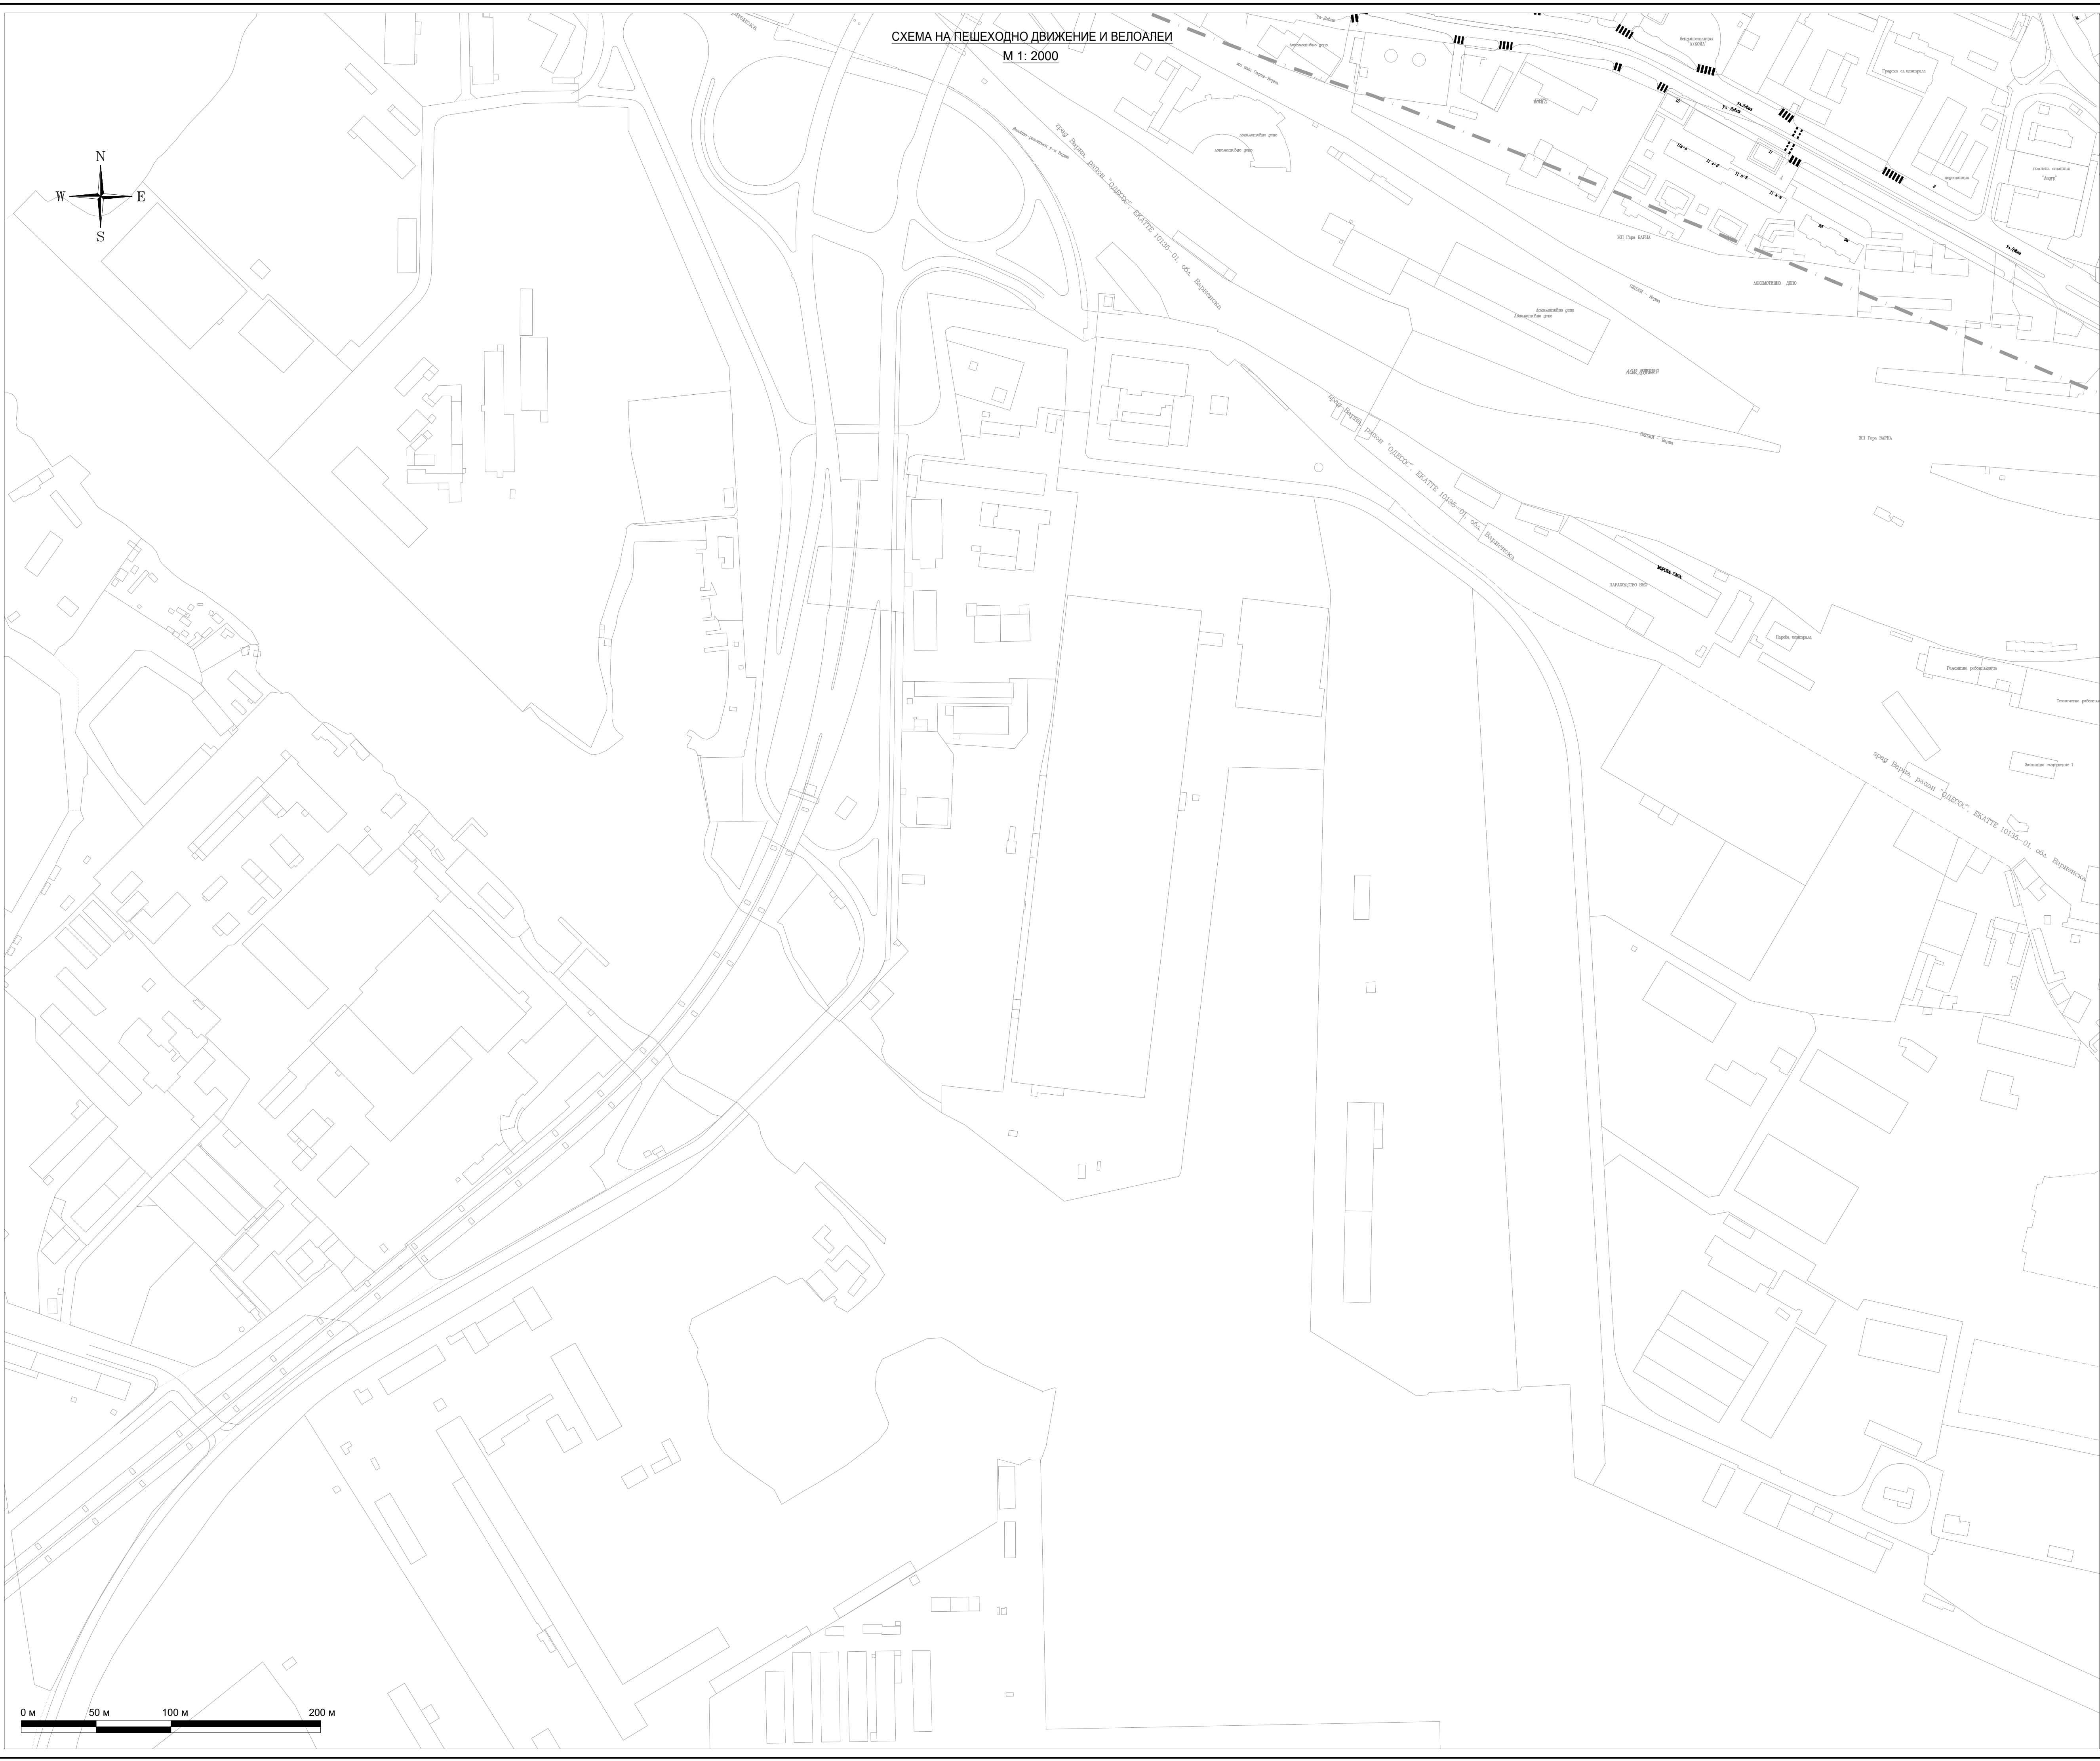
СХЕМА НА ПЕШЕХОДНО ДВИЖЕНИЕ И ВЕЛОАЛЕИ
М 1: 2000

N
W
E
S

град Варна, район "ОДЕСОС", ЕКАТТЕ 10135-01, обл. Варненска

град Варна, район "ОДЕСОС", ЕКАТТЕ 10135-01, обл. Варненска

град Варна, район "ОДЕСОС", ЕКАТТЕ 10135-01, обл. Варненска

ЖП Гара ВАРНА

ЖП Гара ВАРНА

ул. Девня

ул. Девня

0 м
50 м
100 м
200 м